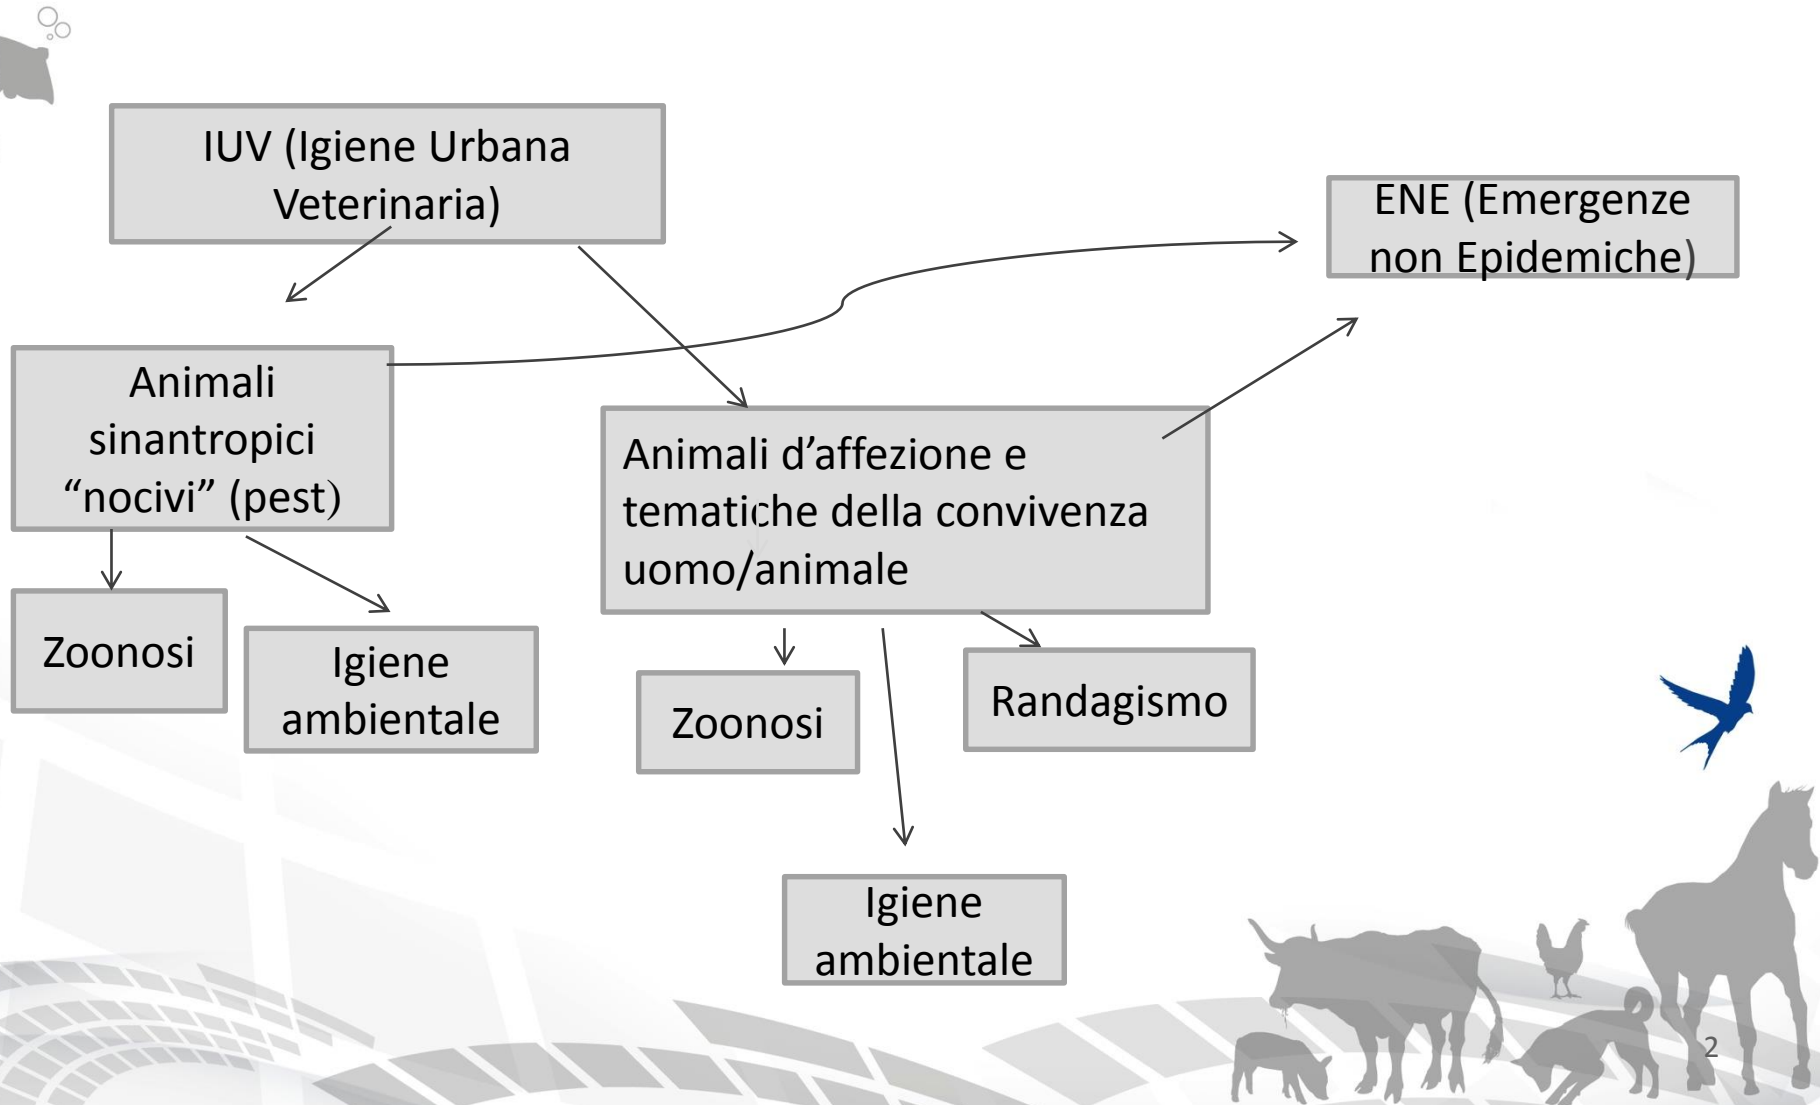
IUV (Igiene Urbana Veterinaria)

ENE (Emergenze non Epidemiche)

Animali sinantropici "nocivi" (pest)

Animali d'affezione e tematiche della convivenza uomo/animale

Zoonosi

Igiene ambientale

Zoonosi

Randagismo

Igiene ambientale

2